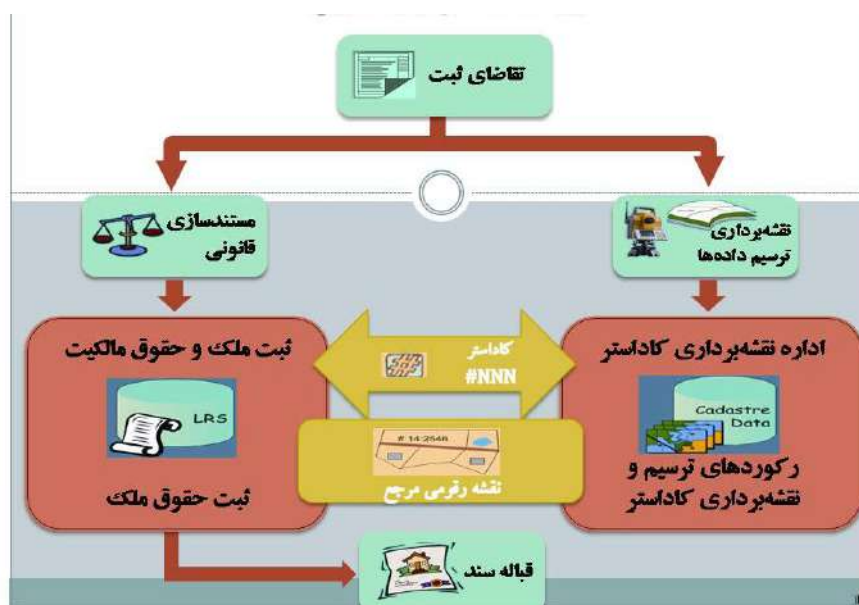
تقاضای ثبت

نقشه‌برداری
ترسیم داده‌ها

مستندسازی
قانونی

اداره نقشه‌برداری کاداستر

Cadastre
Data

رکوردهای ترسیم و
نقشه‌برداری کاداستر

کاداستر
#NNN

ثبت ملک و حقوق مالکیت

LRS

ثبت حقوق ملک

# 14:254A

نقشه رقومی مرجع

قباله سند